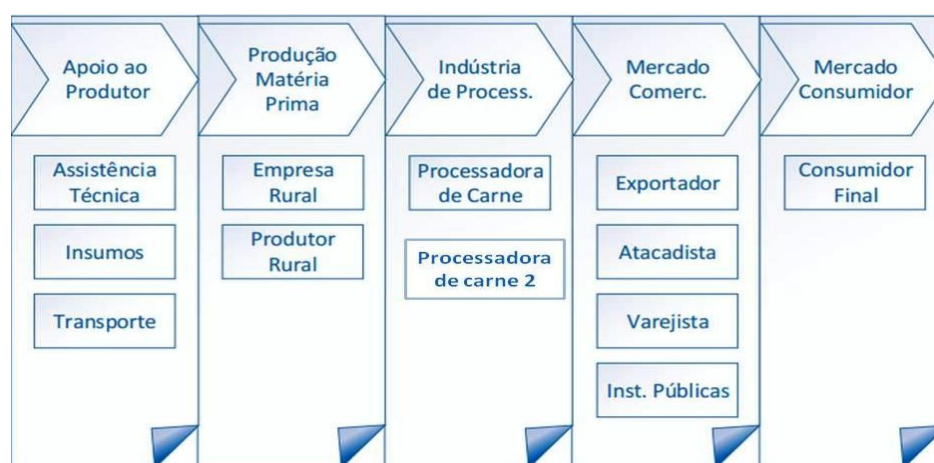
Apoio ao Produtor

Assistência Técnica

Insumos

Transporte

Produção Matéria Prima

Empresa Rural

Produtor Rural

Indústria de Process.

Processadora de Carne

Processadora de carne 2

Mercado Comerc.

Exportador

Atacadista

Varejista

Inst. Públicas

Mercado Consumidor

Consumidor Final